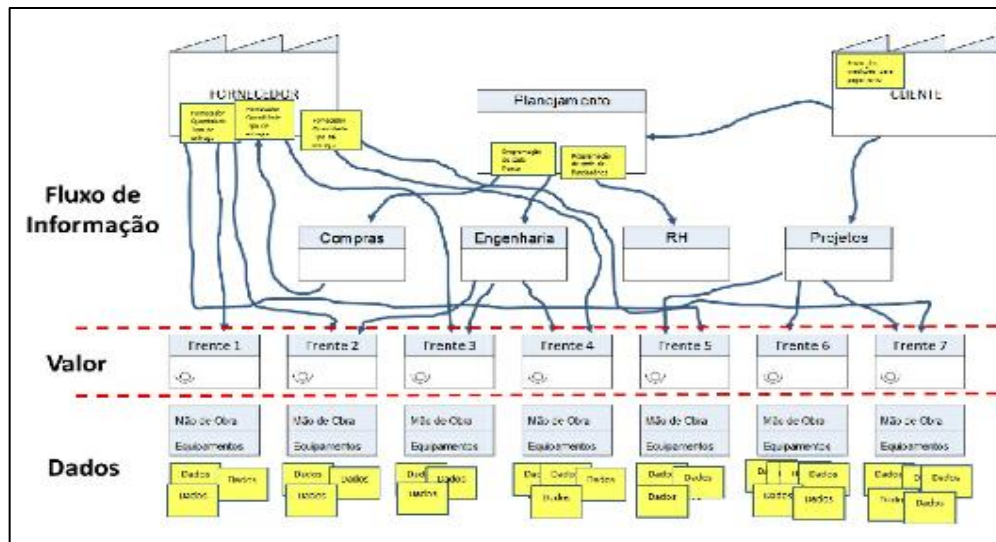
FORNECEDOR

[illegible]

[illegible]

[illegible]

Planejamento

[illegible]

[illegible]

CLIENTE

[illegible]

Fluxo de Informação

Compras

Engenharia

RH

Projetos

Valor

Frente 1

Frente 2

Frente 3

Frente 4

Frente 5

Frente 6

Frente 7

Dados

Mão de Obra
Equipamentos

Mão de Obra
Equipamentos

Mão de Obra
Equipamentos

Mão de Obra
Equipamentos

Mão de Obra
Equipamentos

Mão de Obra
Equipamentos

Mão de Obra
Equipamentos

Dados Dados Dados

Dados Dados Dados

Dados Dados

Dados Dados Dados Dados

Dados Dados Dados

Dados Dados Dados Dados Dados

Dados Dados Dados Dados